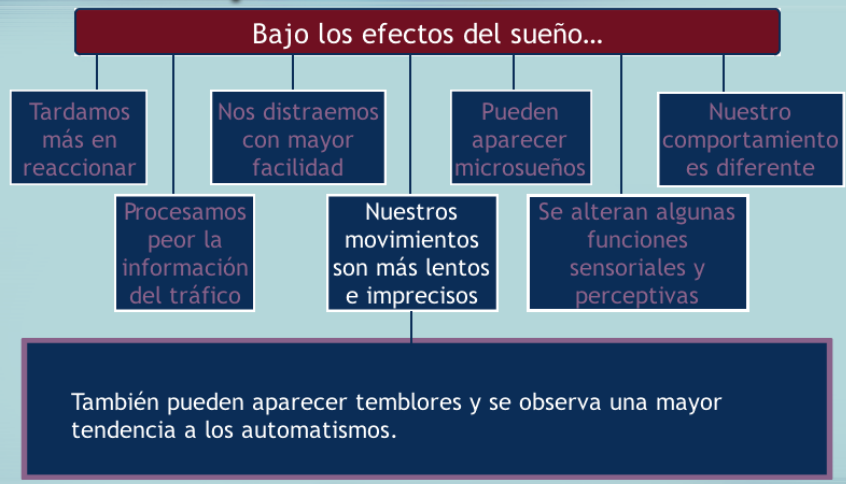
Bajo los efectos del sueño…

Tardamos más en reaccionar

Procesamos peor la información del tráfico

Nos distraemos con mayor facilidad

Nuestros movimientos son más lentos e imprecisos

Pueden aparecer microsueños

Se alteran algunas funciones sensoriales y perceptivas

Nuestro comportamiento es diferente

También pueden aparecer temblores y se observa una mayor tendencia a los automatismos.